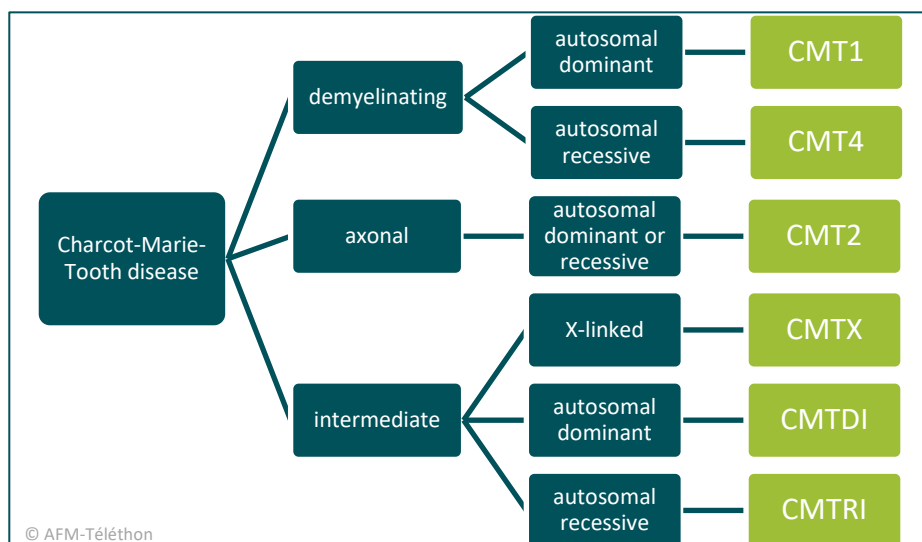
Charcot-Marie-Tooth disease

demyelinating

autosomal dominant

CMT1

autosomal recessive

CMT4

axonal

autosomal dominant or recessive

CMT2

intermediate

X-linked

CMTX

autosomal dominant

CMTDI

autosomal recessive

CMTRI

© AFM-Téléthon